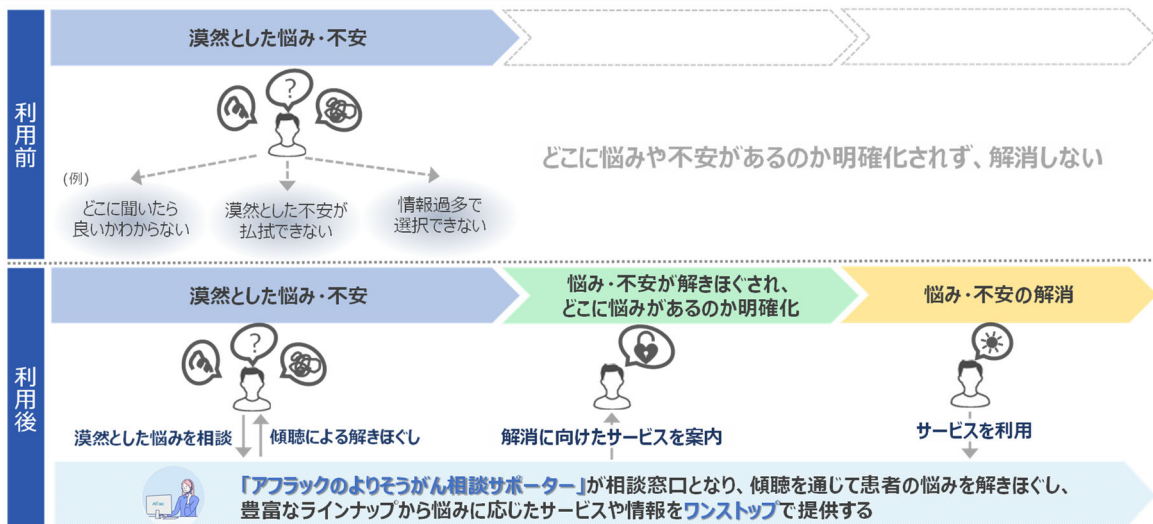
利用前

漠然とした悩み・不安

(例)

どこに聞いたら良いかわからない

漠然とした不安が払拭できない

情報過多で選択できない

どこに悩みや不安があるのか明確化されず、解消しない

利用後

漠然とした悩み・不安

悩み・不安が解きほぐされ、どこに悩みがあるのか明確化

悩み・不安の解消

漠然とした悩みを相談

傾聴による解きほぐし

解消に向けたサービスを案内

サービスを利用

「アフラックのよりそうがん相談サポーター」が相談窓口となり、傾聴を通じて患者の悩みを解きほぐし、豊富なラインナップから悩みに応じたサービスや情報をワンストップで提供する